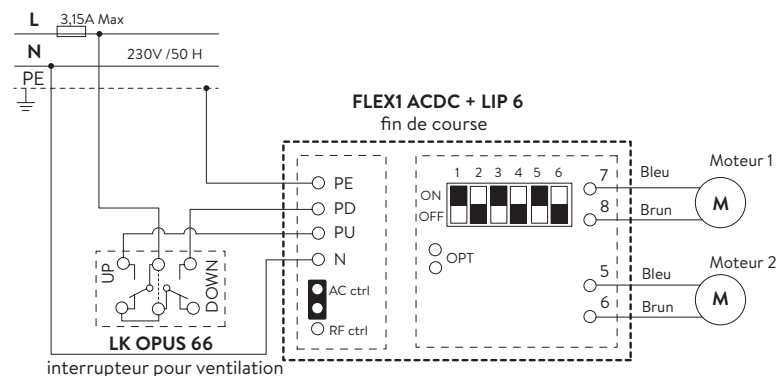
L
3,15A Max
N
230V /50 H
PE
FLEX1 ACDC + LIP 6
fin de course
PE
PD
PU
N
UP
DOWN
LK OPUS 66
interrupteur pour ventilation
AC ctrl
RF ctrl
ON
OFF
1 2 3 4 5 6
OPT
7
8
5
6
Bleu
Brun
Bleu
Brun
Moteur 1
M
Moteur 2
M